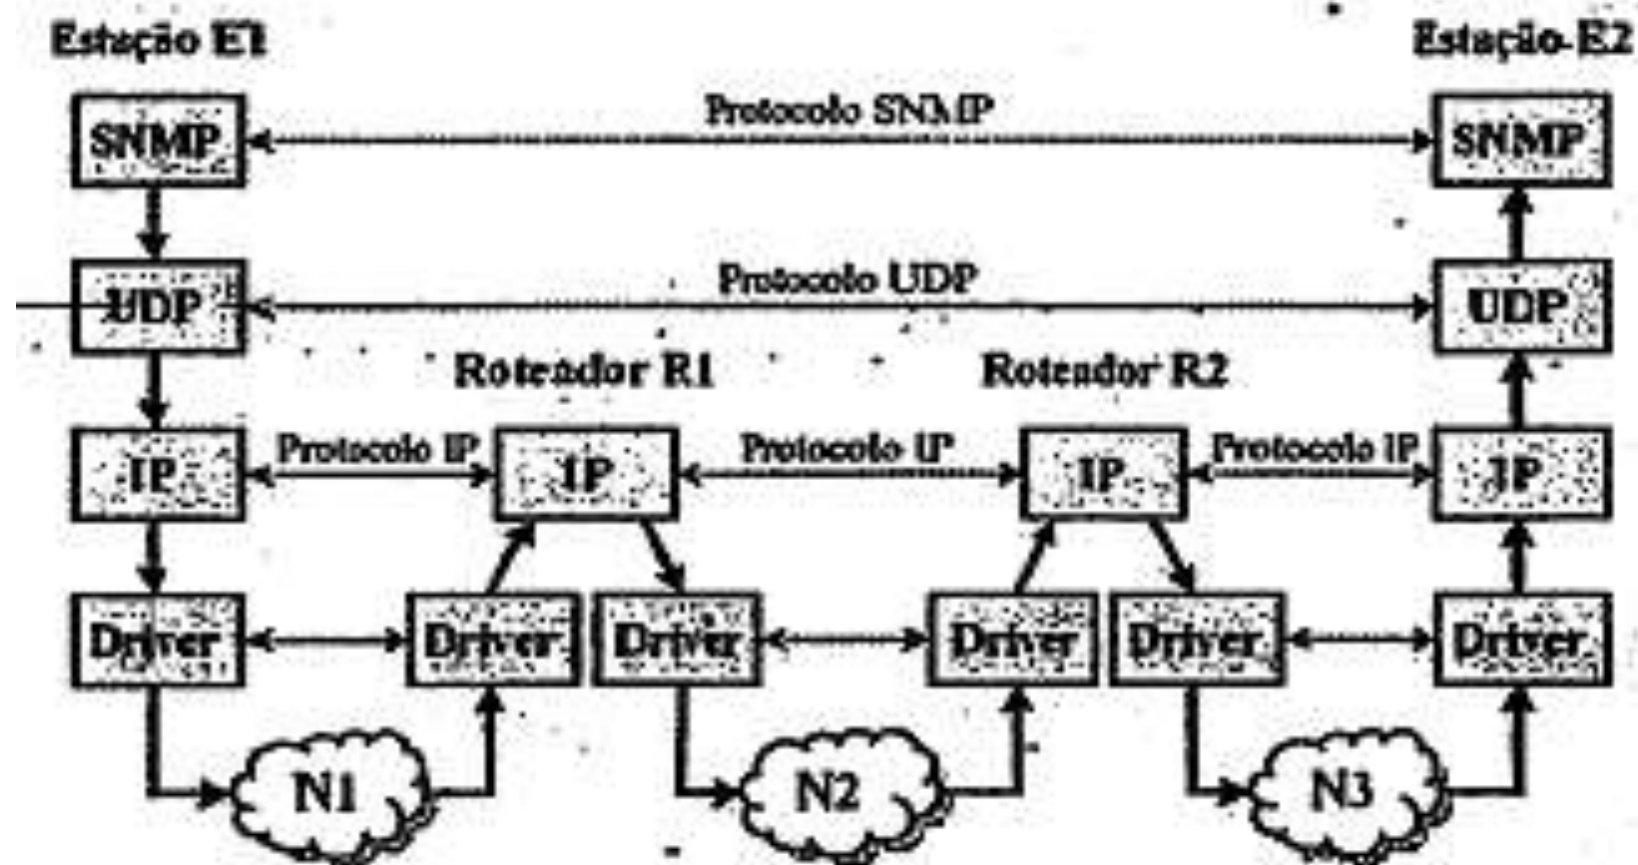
Estação E1

Estação E2

SNMP

Protocolo SNMP

SNMP

UDP

Protocolo UDP

UDP

Roteador R1

Roteador R2

IP

Protocolo IP

IP

Protocolo IP

IP

Protocolo IP

IP

Driver

Driver

Driver

Driver

Driver

Driver

N1

N2

N3